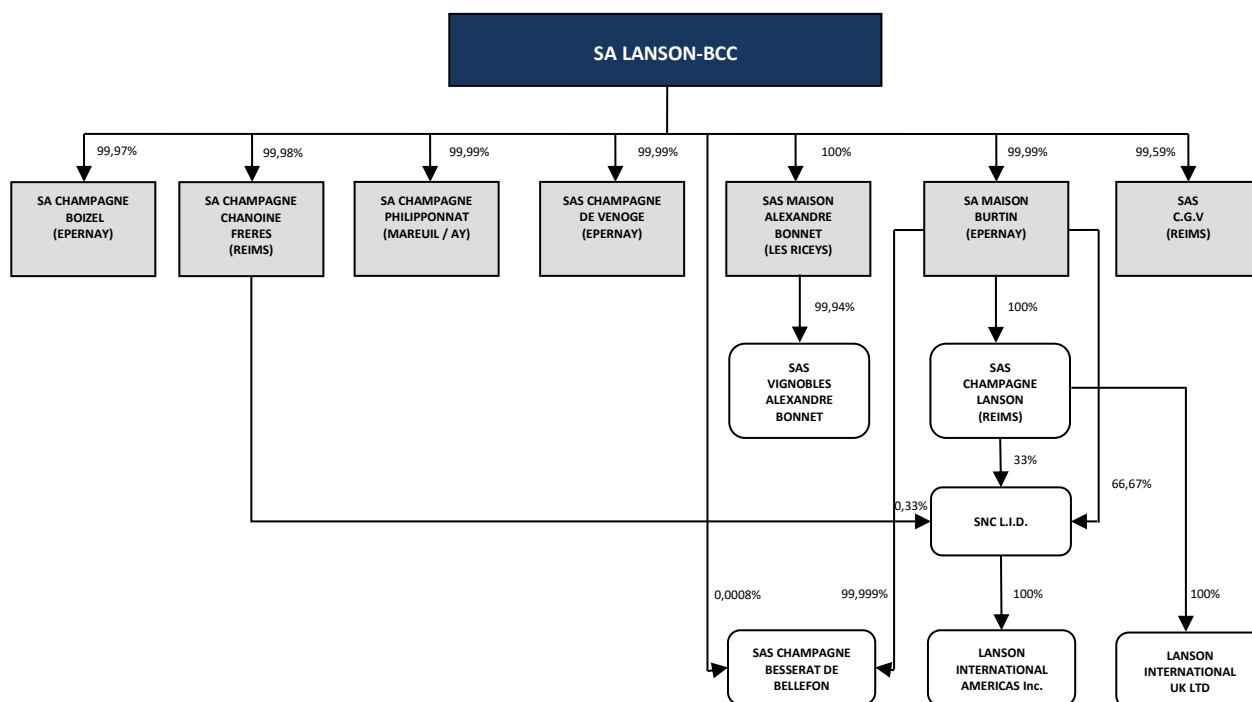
SA LANSON-BCC

99,97%

SA CHAMPAGNE BOIZEL (EPERNAY)

99,98%

SA CHAMPAGNE CHANOINE FRERES (REIMS)

99,99%

SA CHAMPAGNE PHILIPPONNAT (MAREUIL / AY)

99,99%

SAS CHAMPAGNE DE VENOGE (EPERNAY)

100%

SAS MAISON ALEXANDRE BONNET (LES RICEYS)

99,99%

SA MAISON BURTIN (EPERNAY)

99,59%

SAS C.G.V (REIMS)

99,94%

SAS VIGNOBLES ALEXANDRE BONNET

100%

SAS CHAMPAGNE LANSON (REIMS)

33%

0,33%

66,67%

SNC L.I.D.

0,0008%

99,999%

100%

100%

SAS CHAMPAGNE BESSERAT DE BELLEFON

LANSON INTERNATIONAL AMERICAS Inc.

LANSON INTERNATIONAL UK LTD